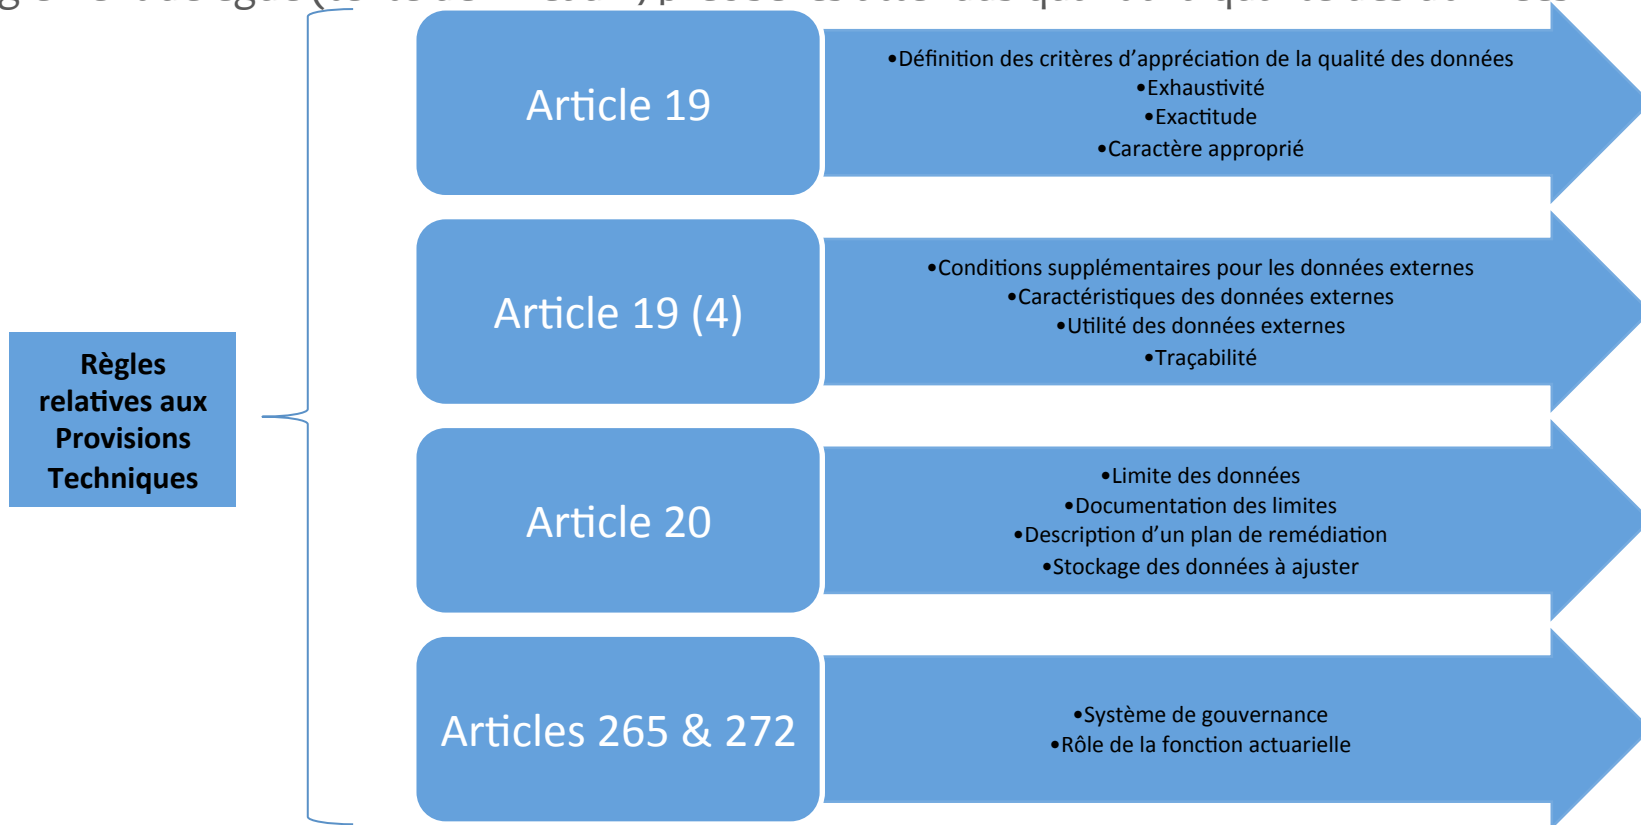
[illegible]

Règles relatives aux Provisions Techniques

Article 19

•Définition des critères d'appréciation de la qualité des données
•Exhaustivité
•Exactitude
•Caractère approprié

Article 19 (4)

•Conditions supplémentaires pour les données externes
•Caractéristiques des données externes
•Utilité des données externes
•Traçabilité

Article 20

•Limite des données
•Documentation des limites
•Description d'un plan de remédiation
•Stockage des données à ajuster

Articles 265 & 272

•Système de gouvernance
•Rôle de la fonction actuarielle